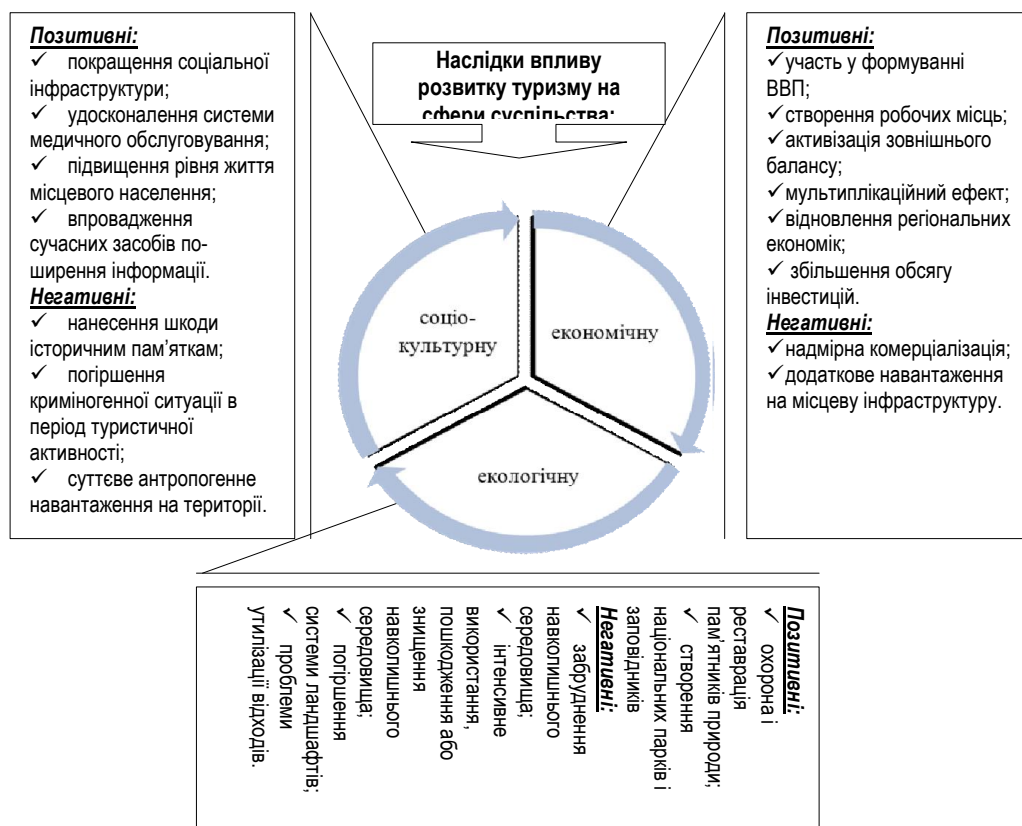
**Позитивні:**
✓ покращення соціальної інфраструктури;
✓ удосконалення системи медичного обслуговування;
✓ підвищення рівня життя місцевого населення;
✓ впровадження сучасних засобів поширення інформації.
**Негативні:**
✓ нанесення шкоди історичним пам'яткам;
✓ погіршення криміногенної ситуації в період туристичної активності;
✓ суттєве антропогенне навантаження на території.

**Наслідки впливу розвитку туризму на сфери суспільства:**

соціо-культурну

економічну

екологічну

**Позитивні:**
✓ участь у формуванні ВВП;
✓ створення робочих місць;
✓ активізація зовнішнього балансу;
✓ мультиплікаційний ефект;
✓ відновлення регіональних економік;
✓ збільшення обсягу інвестицій.
**Негативні:**
✓ надмірна комерціалізація;
✓ додаткове навантаження на місцеву інфраструктуру.

**Позитивні:**
✓ охорона і реставрація пам'ятників природи;
✓ створення національних парків і заповідників
**Негативні:**
✓ забруднення навколишнього середовища;
✓ інтенсивне використання, пошкодження або знищення навколишнього середовища;
✓ погіршення системи ландшафтів;
✓ проблеми утилізації відходів.